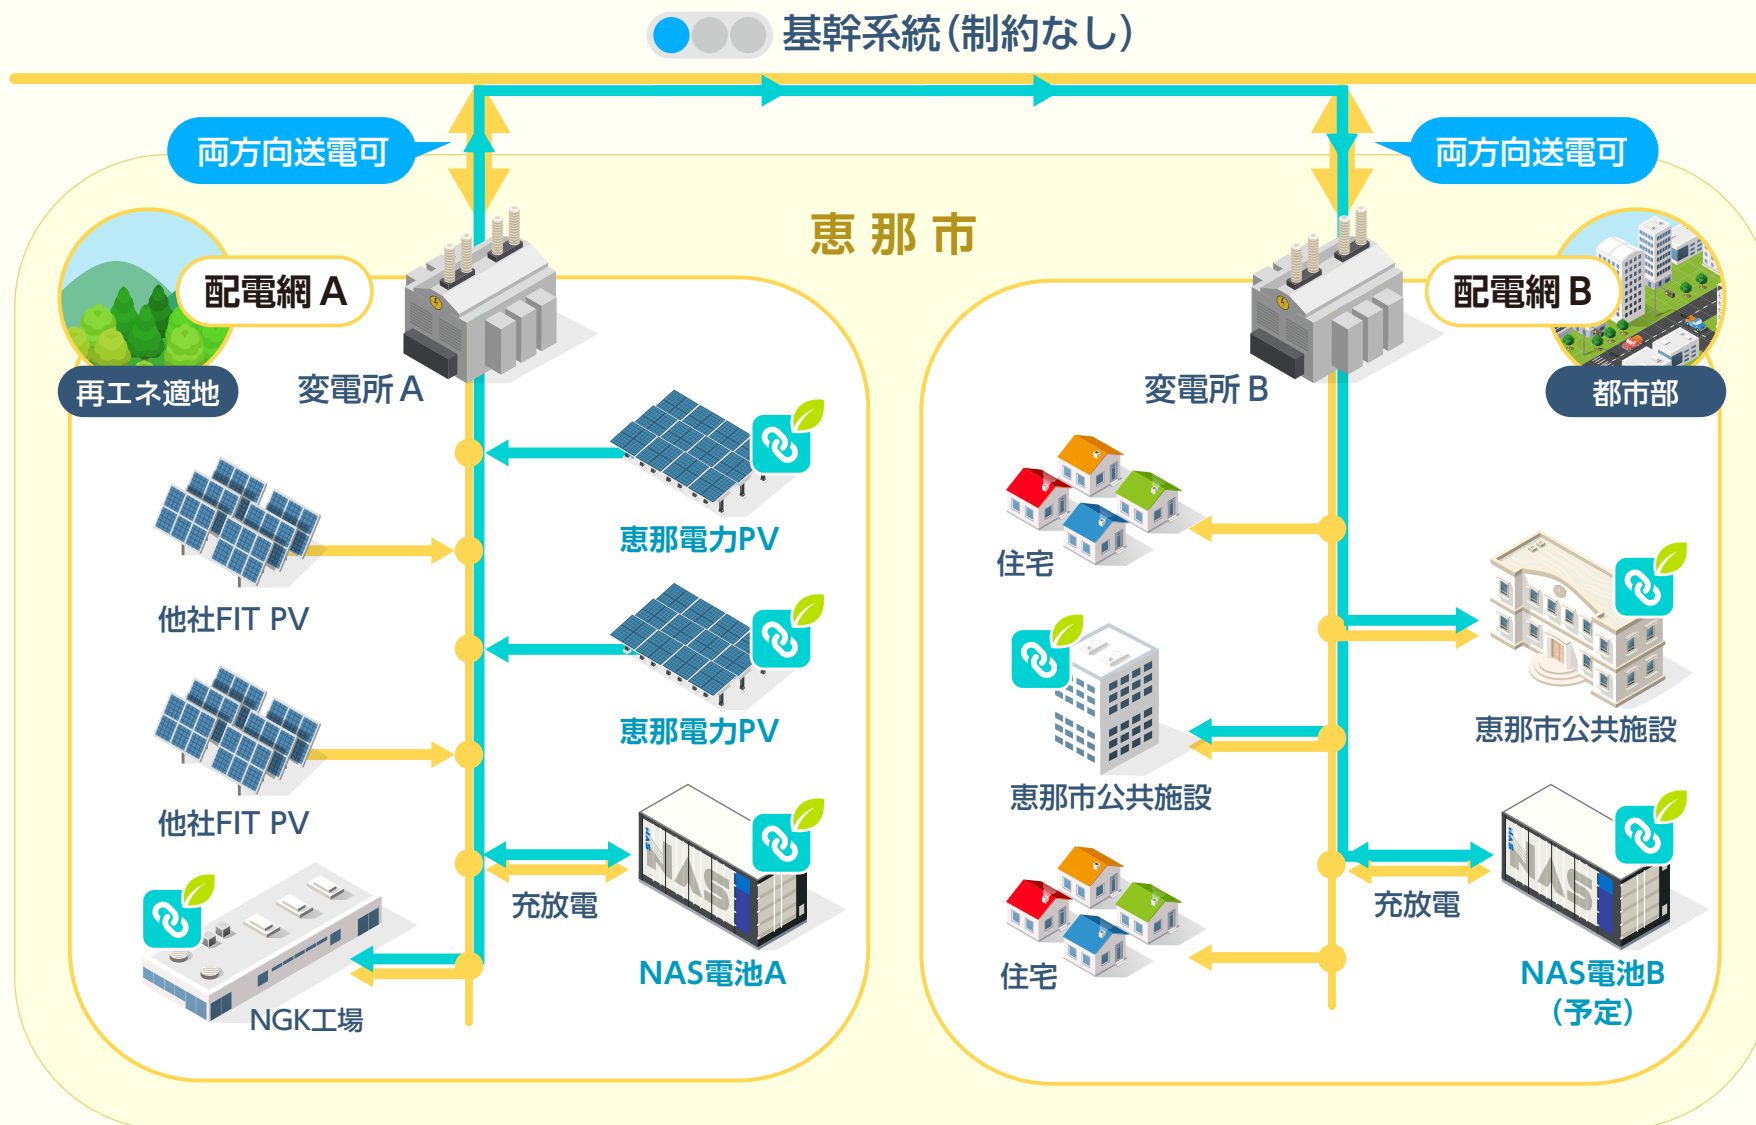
基幹系統(制約なし)

両方向送電可

両方向送電可

恵 那 市

配電網 A

再エネ適地

変電所 A

恵那電力PV

他社FIT PV

恵那電力PV

他社FIT PV

充放電

NAS

NAS電池A

NGK工場

配電網 B

都市部

変電所 B

住宅

恵那市公共施設

恵那市公共施設

住宅

充放電

NAS

NAS電池B
(予定)